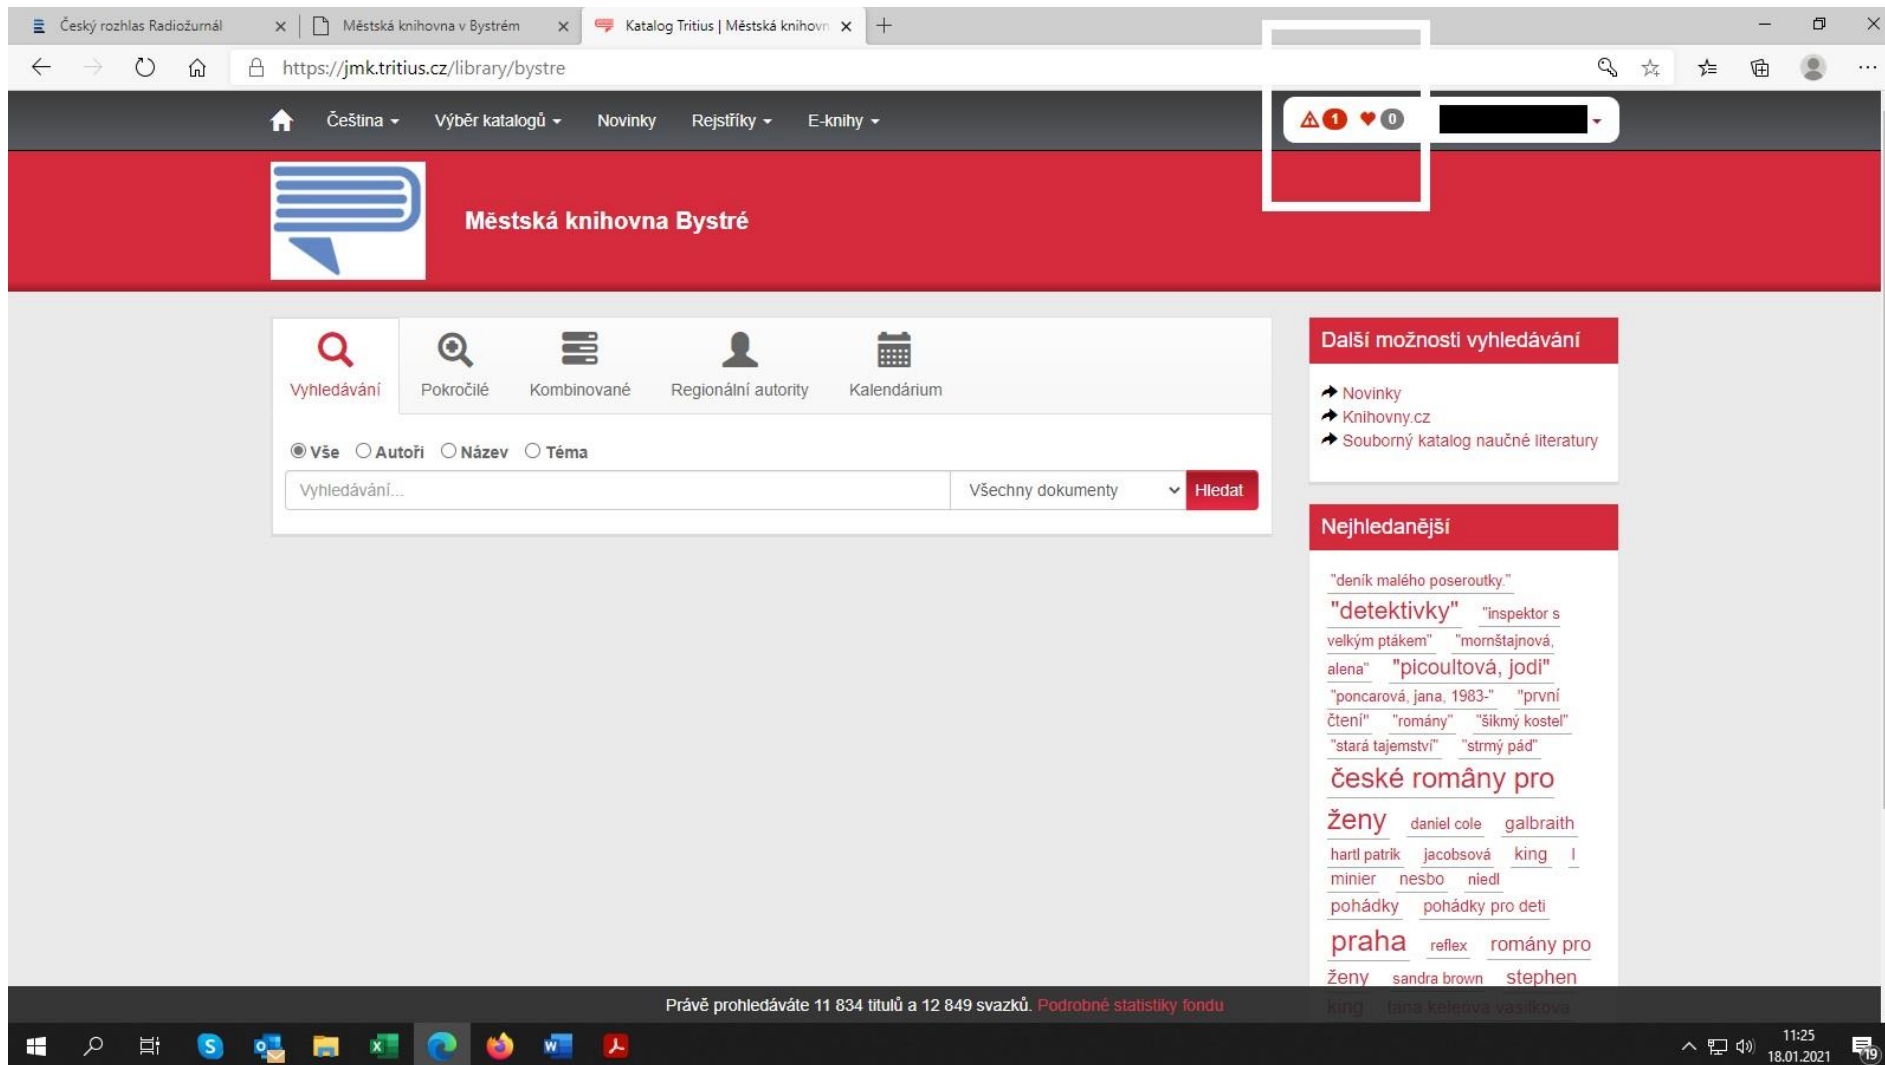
Český rozhlas Radiožurnál
Městská knihovna v Bystrém
Katalog Tritius | Městská knihovn

https://jmk.tritius.cz/library/bystre

Čeština Výběr katalogů Novinky Rejstříky E-knihy

1 0

Městská knihovna Bystré

Vyhledávání Pokročilé Kombinované Regionální autority Kalendárium

Vše Autoři Název Téma

Vyhledávání...
Všechny dokumenty
Hledat

Další možnosti vyhledávání

Novinky
Knihovny.cz
Souborný katalog naučné literatury

Nejhledanější

"deník malého poseroutky." "detektivky" "inspektor s velkým ptákem" "mornštajnová, alena" "picoultová, jodi" "poncarová, jana, 1983-" "první čtení" "romány" "šikmý kostel" "stará tajemství" "strmý pád" české romány pro ženy daniel cole galbraith hartl patrik jacobsová king l minier nesbo niedl pohádky pohádky pro deti praha reflex romány pro ženy sandra brown stephen king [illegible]

Právě prohledáváte 11 834 titulů a 12 849 svazků. Podrobné statistiky fondu

11:25
18.01.2021
19